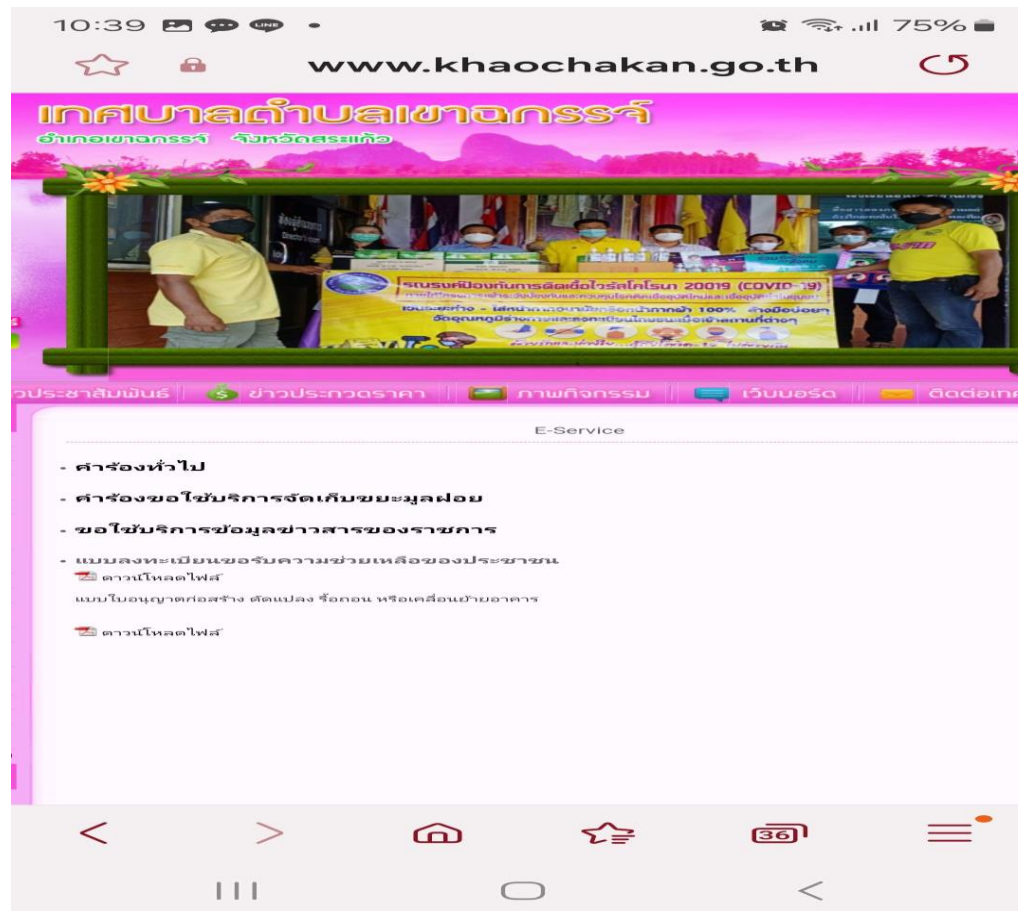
10:39 75%

www.khaochakan.go.th

เทศบาลตำบลเขาฉกรรจ์
อำเภอเขาฉกรรจ์ จังหวัดสระแก้ว

รณรงค์ป้องกันการติดเชื้อไวรัสโคโรนา 2019 (COVID-19)

วประชาสัมพันธ์ | ข่าวประกวดราคา | ภาพกิจกรรม | เว็บบอร์ด | ติดต่อเท

E-Service

- คำร้องทั่วไป
- คำร้องขอใช้บริการจัดเก็บขยะมูลฝอย
- ขอใช้บริการข้อมูลข่าวสารของราชการ
- แบบลงทะเบียนขอรับความช่วยเหลือของประชาชน
ดาวน์โหลดไฟล์
แบบใบอนุญาตก่อสร้าง ดัดแปลง รื้อถอน หรือเคลื่อนย้ายอาคาร

ดาวน์โหลดไฟล์

36